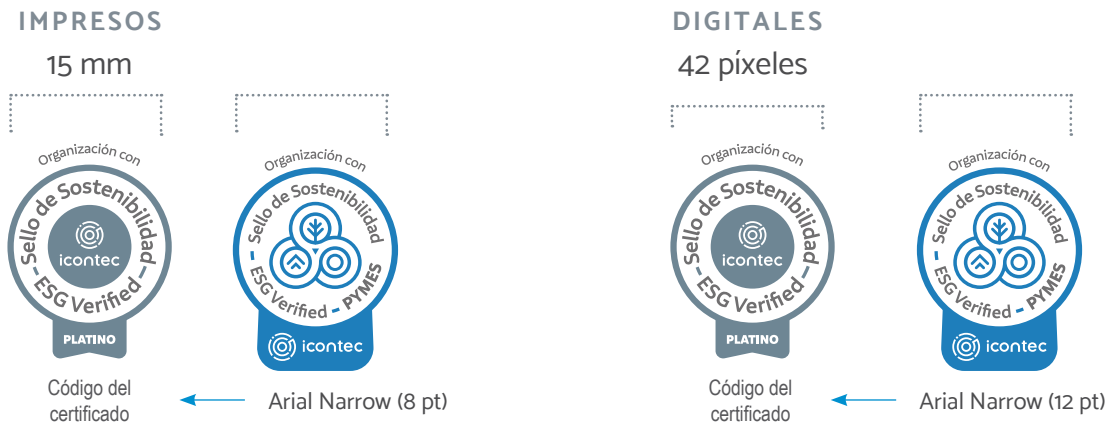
IMPRESOS

15 mm

Organización con
Sello de Sostenibilidad
icontec
ESG Verified
PLATINO

Organización con
Sello de Sostenibilidad
ESG Verified - PYMES
icontec

Código del certificado

Arial Narrow (8 pt)

DIGITALES

42 píxeles

Organización con
Sello de Sostenibilidad
icontec
ESG Verified
PLATINO

Organización con
Sello de Sostenibilidad
ESG Verified - PYMES
icontec

Código del certificado

Arial Narrow (12 pt)